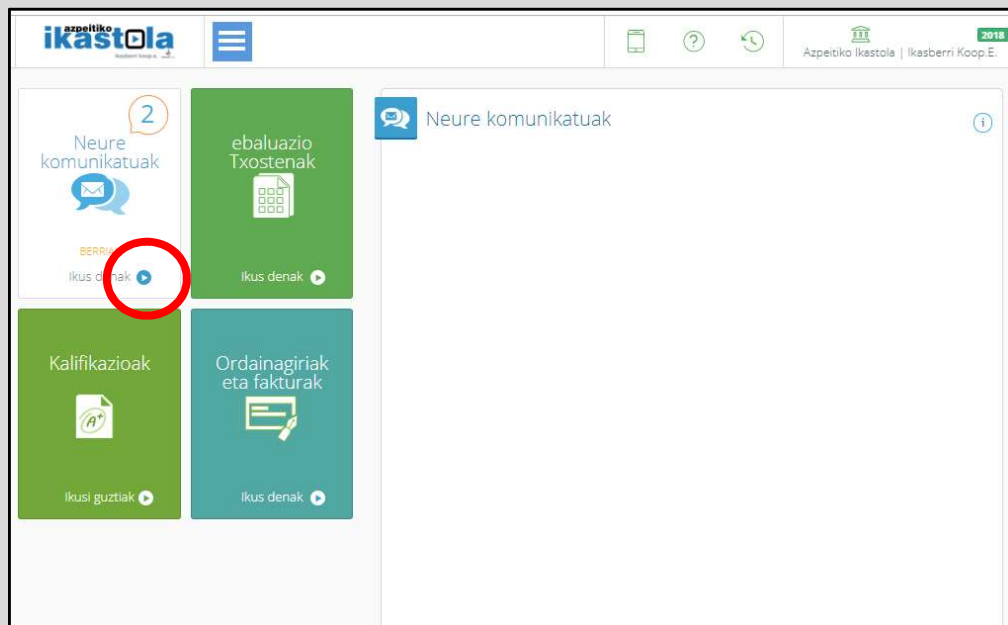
azpeitiko ikastola
Ikasberri koop.e.

2018
Azpeitiko Ikastola | Ikasberri Koop.E.

2
Neure komunikatuak
BERRIA
Ikus denak

ebaluazio Txostenak
Ikus denak

Kalifikazioak
Ikusi guztiak

Ordainagiriak eta fakturak
Ikus denak

Neure komunikatuak